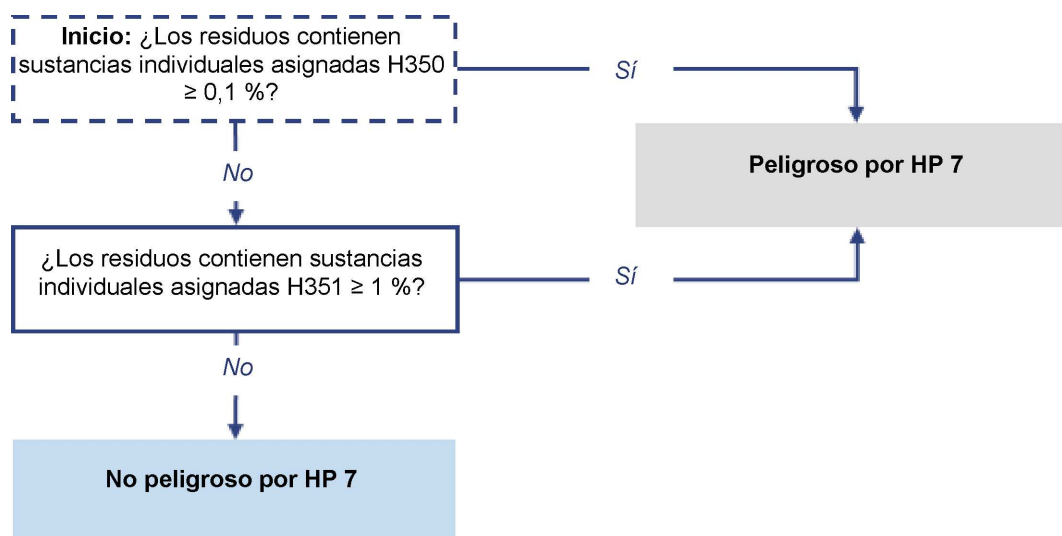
**Inicio:** ¿Los residuos contienen sustancias individuales asignadas H350 ≥ 0,1 %?

Sí

Peligroso por HP 7

No

¿Los residuos contienen sustancias individuales asignadas H351 ≥ 1 %?

Sí

No

No peligroso por HP 7